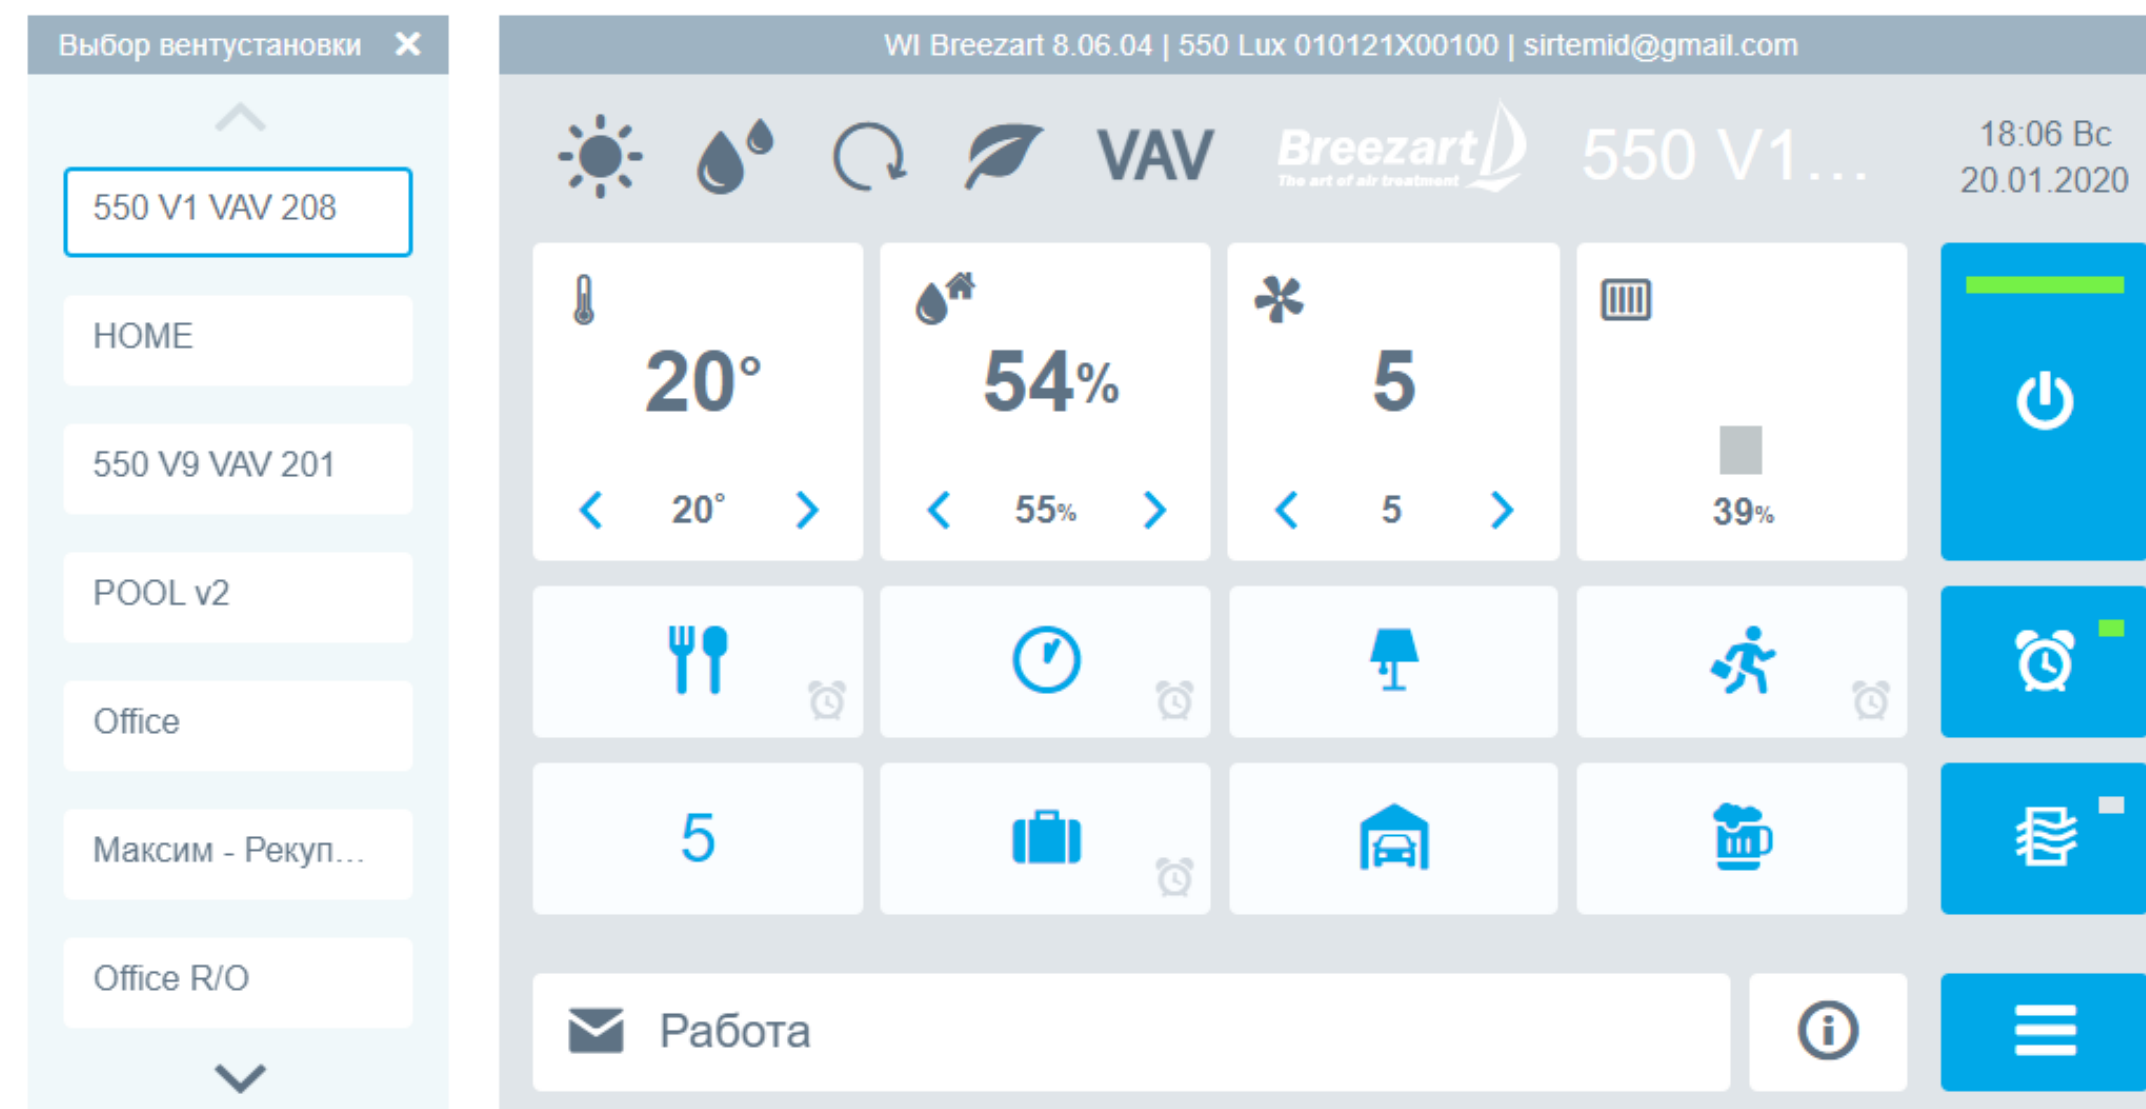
Выбор вентустановки ✕

550 V1 VAV 208

HOME

550 V9 VAV 201

POOL v2

Office

Максим - Рекуп...

Office R/O

WI Breezart 8.06.04 | 550 Lux 010121X00100 | sirtemid@gmail.com

VAV

Breezart
The art of air treatment

550 V1...

18:06 Вс
20.01.2020

20°

20°

54%

55%

5

5

39%

5

Работа